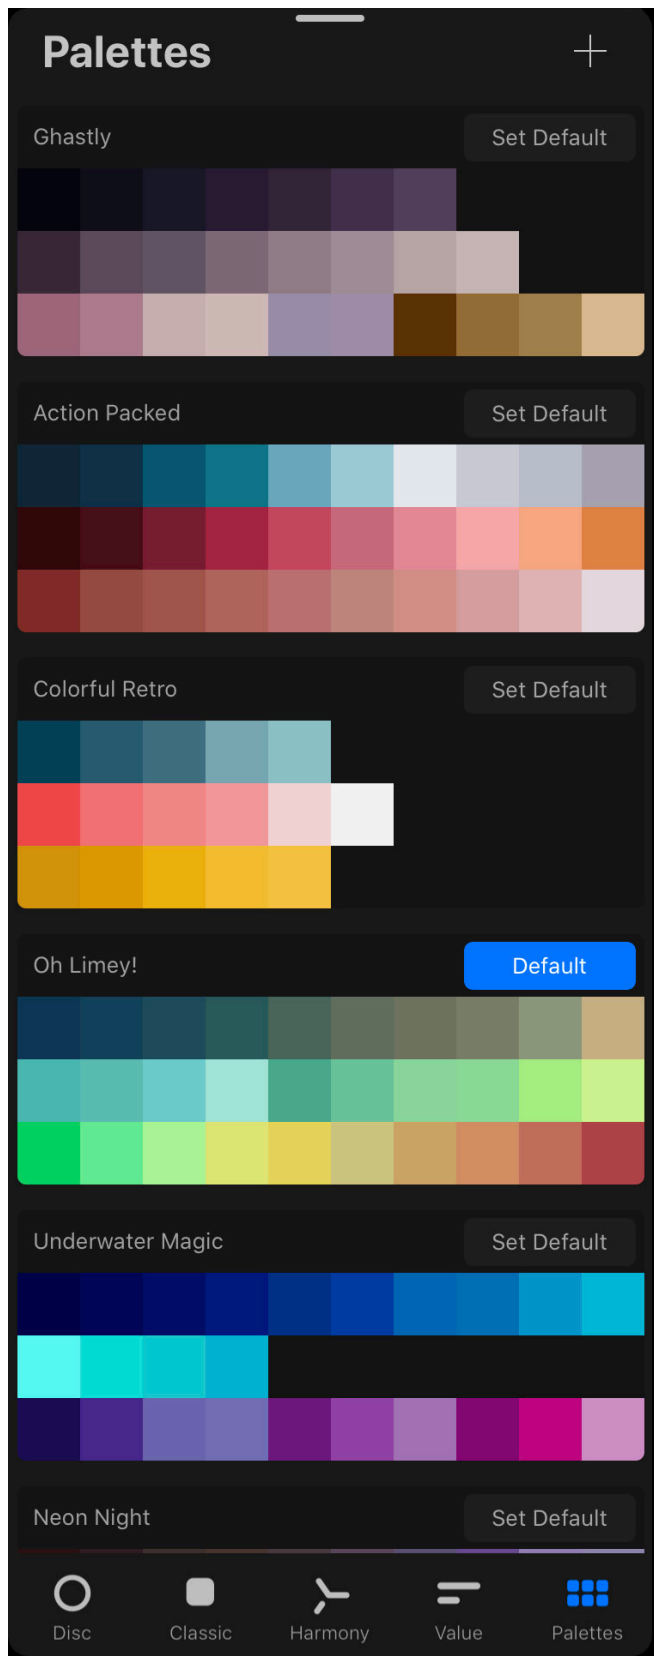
Palettes

+

Ghastly

Set Default

Action Packed

Set Default

Colorful Retro

Set Default

Oh Limey!

Default

Underwater Magic

Set Default

Neon Night

Set Default

Disc

Classic

Harmony

Value

Palettes